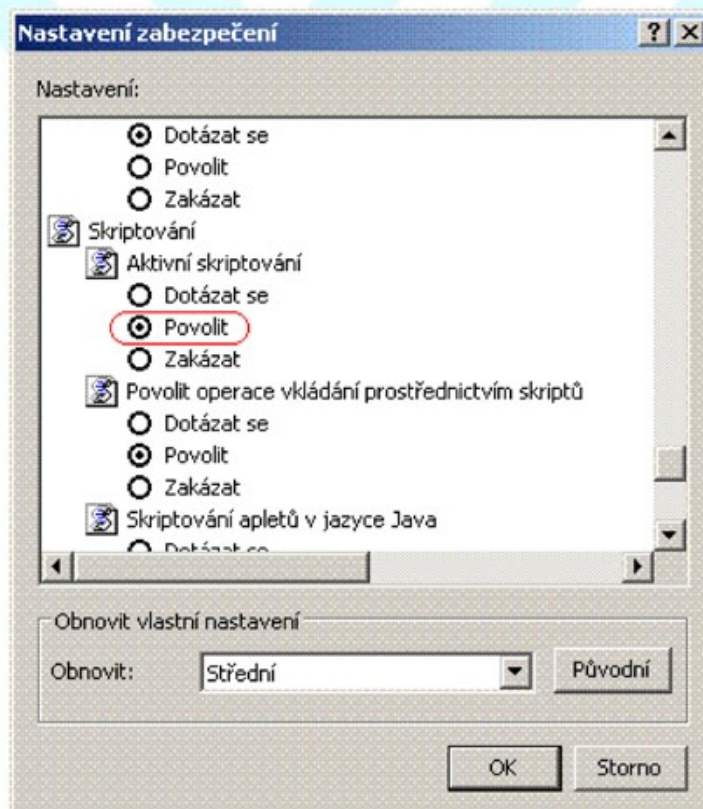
Nastavení zabezpečení

?
X

Nastavení:

Dotázat se
Povolit
Zakázat
Skriptování
Aktivní skriptování
Dotázat se
Povolit
Zakázat
Povolit operace vkládání prostřednictvím skriptů
Dotázat se
Povolit
Zakázat
Skriptování apletů v jazyce Java
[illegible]

Obnovit vlastní nastavení

Obnovit: Střední

Původní

OK

Storno